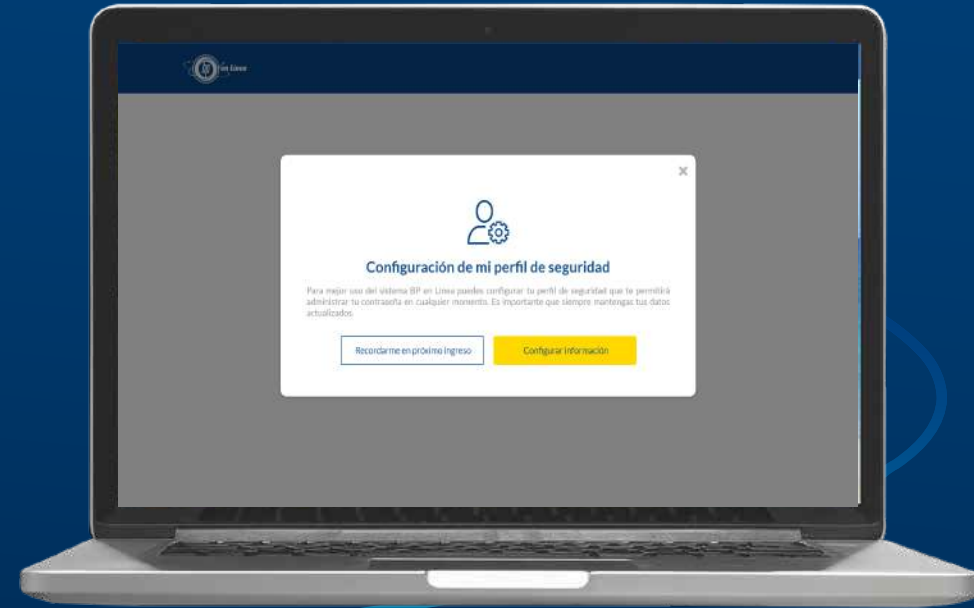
en Línea

×

Configuración de mi perfil de seguridad

Para mejor uso del sistema BP en Línea puedes configurar tu perfil de seguridad que te permitirá administrar tu contraseña en cualquier momento. Es importante que siempre mantengas tus datos actualizados.

Recordarme en próximo ingreso

Configurar información